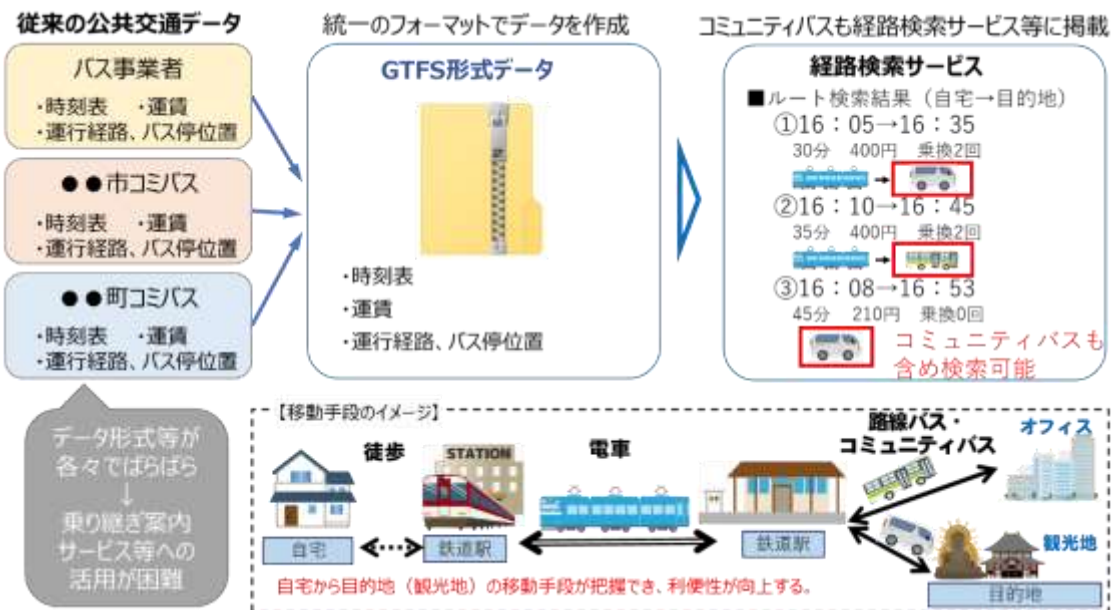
従来の公共交通データ

バス事業者
・時刻表　・運賃
・運行経路、バス停位置

●●市コミバス
・時刻表　・運賃
・運行経路、バス停位置

●●町コミバス
・時刻表　・運賃
・運行経路、バス停位置

データ形式等が各々でばらばら
↓
乗り継ぎ案内サービス等への活用が困難

統一のフォーマットでデータを作成

GTFS形式データ
・時刻表
・運賃
・運行経路、バス停位置

コミュニティバスも経路検索サービス等に掲載

経路検索サービス
■ルート検索結果（自宅→目的地）
①16：05→16：35
30分　400円　乗換2回
②16：10→16：45
35分　400円　乗換2回
③16：08→16：53
45分　210円　乗換0回
コミュニティバスも含め検索可能

【移動手段のイメージ】
徒歩
STATION
電車
路線バス・コミュニティバス
オフィス
観光地
自宅
鉄道駅
鉄道駅
目的地
自宅から目的地（観光地）の移動手段が把握でき、利便性が向上する。